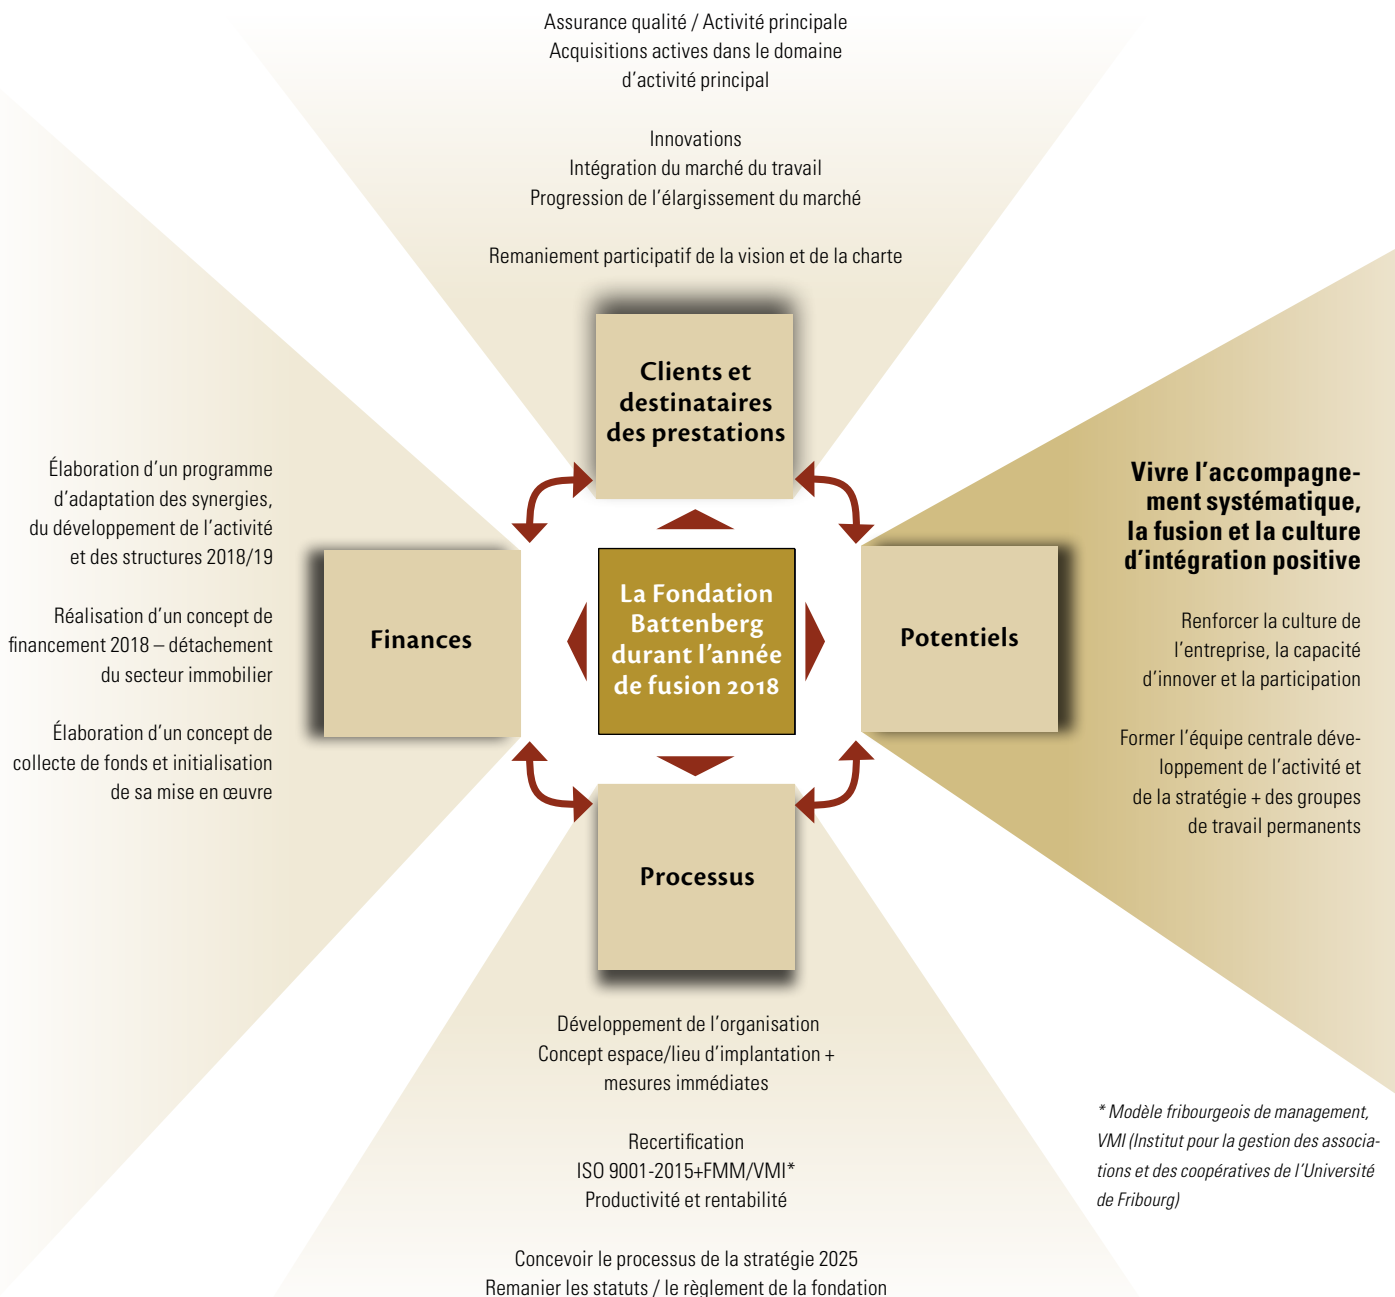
Assurance qualité / Activité principale
Acquisitions actives dans le domaine d'activité principal

Innovations
Intégration du marché du travail
Progression de l'élargissement du marché

Remaniement participatif de la vision et de la charte

Clients et destinataires des prestations

Élaboration d'un programme d'adaptation des synergies, du développement de l'activité et des structures 2018/19

Réalisation d'un concept de financement 2018 – détachement du secteur immobilier

Élaboration d'un concept de collecte de fonds et initialisation de sa mise en œuvre

Finances

La Fondation Battenberg durant l'année de fusion 2018

Potentiels

Vivre l'accompagnement systématique, la fusion et la culture d'intégration positive

Renforcer la culture de l'entreprise, la capacité d'innover et la participation

Former l'équipe centrale développement de l'activité et de la stratégie + des groupes de travail permanents

Processus

Développement de l'organisation
Concept espace/lieu d'implantation + mesures immédiates

Recertification
ISO 9001-2015+FMM/VMI*
Productivité et rentabilité

Concevoir le processus de la stratégie 2025
Remanier les statuts / le règlement de la fondation

* Modèle fribourgeois de management, VMI (Institut pour la gestion des associations et des coopératives de l'Université de Fribourg)